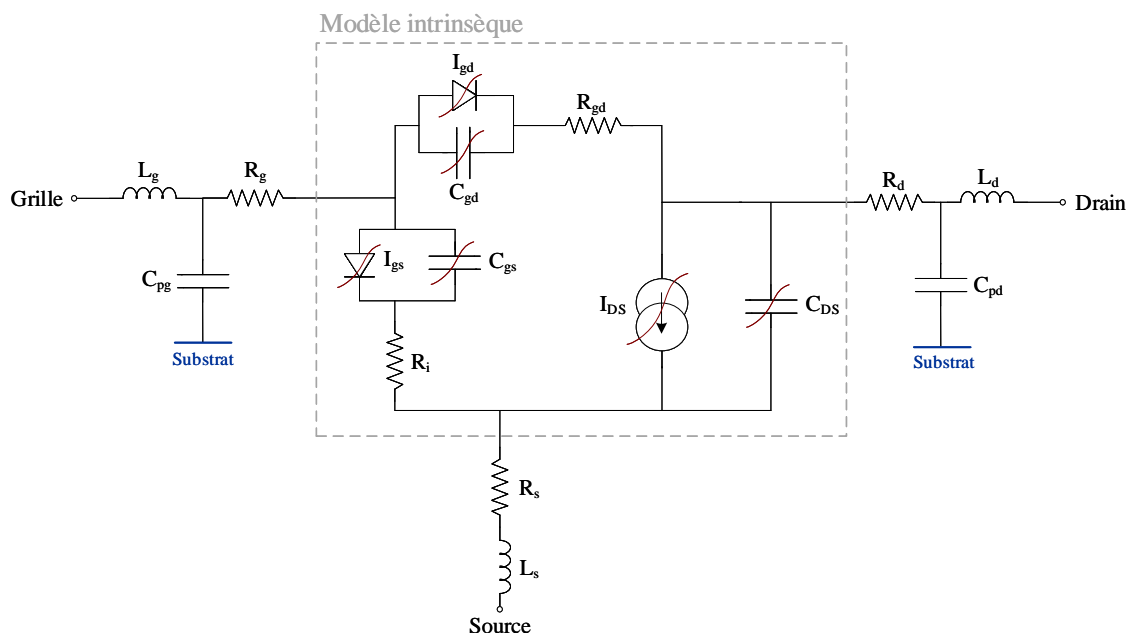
Modèle intrinsèque

$I_{gd}$

$R_{gd}$

$C_{gd}$

Grille

$L_g$

$R_g$

$C_{pg}$

Substrat

$I_{gs}$

$C_{gs}$

$R_i$

$I_{DS}$

$C_{DS}$

$R_d$

$L_d$

Drain

$C_{pd}$

Substrat

$R_s$

$L_s$

Source